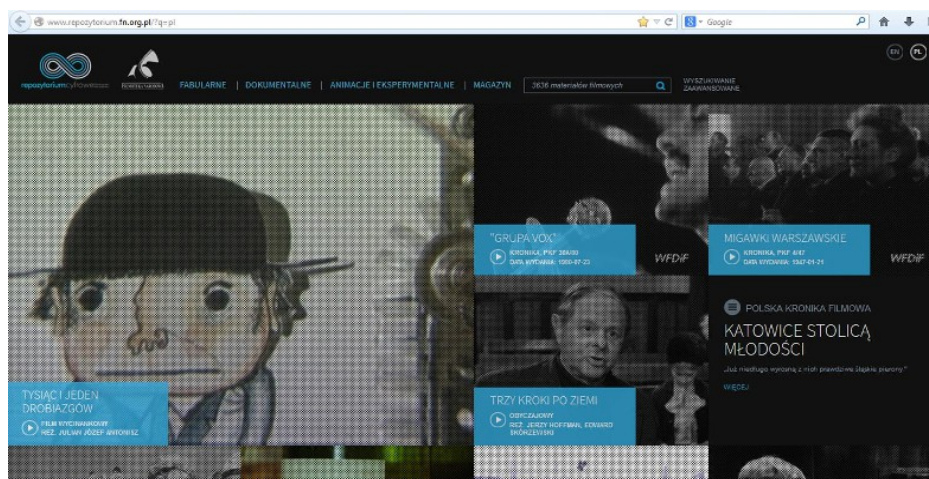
www.repozytorium.fn.org.pl/?q=pl

Google

EN PL

repozytoriumcyfrowe

FILMOTEKA NARODOWA

FABULARNE | DOKUMENTALNE | ANIMACJE I EKSPERYMENTALNE | MAGAZYN

3636 materiałów filmowych

WYSZUKIWANIE ZAAWANSOWANE

"GRUPA VOX"
KRONIKA, PKF 38A/80
DATA WYDANIA: 1980-07-23

WFDiF

MIGAWKI WARSZAWSKIE
KRONIKA, PKF 4/47
DATA WYDANIA: 1947-01-21

WFDiF

POLSKA KRONIKA FILMOWA

KATOWICE STOLICĄ MŁODOŚCI

„Już niedługo wyrosną z nich prawdziwe śląskie pierony."

WIĘCEJ

TYSIĄC I JEDEN DROBIAZGÓW
FILM RYSUNKOWY
REŻ. JULIAN JÓZEF ANTONISZ

TRZY KROKI PO ZIEMI
OBYCZAJOWY
REŻ. JERZY HOFFMAN, EDWARD SKÓRZEWSKI